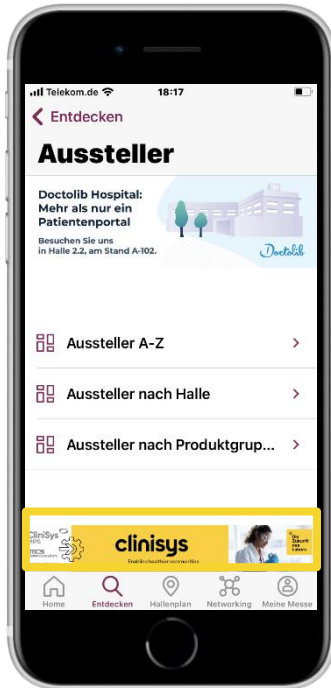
Telekom.de 18:17

Entdecken

Aussteller

Doctolib Hospital: Mehr als nur ein Patientenportal

Besuchen Sie uns in Halle 2.2, am Stand A-102.

Doctolib

Aussteller A-Z

Aussteller nach Halle

Aussteller nach Produktgrup...

CliniSys

clinisys

Enabling healthier communities

Home Entdecken Hallenplan Networking Meine Messe